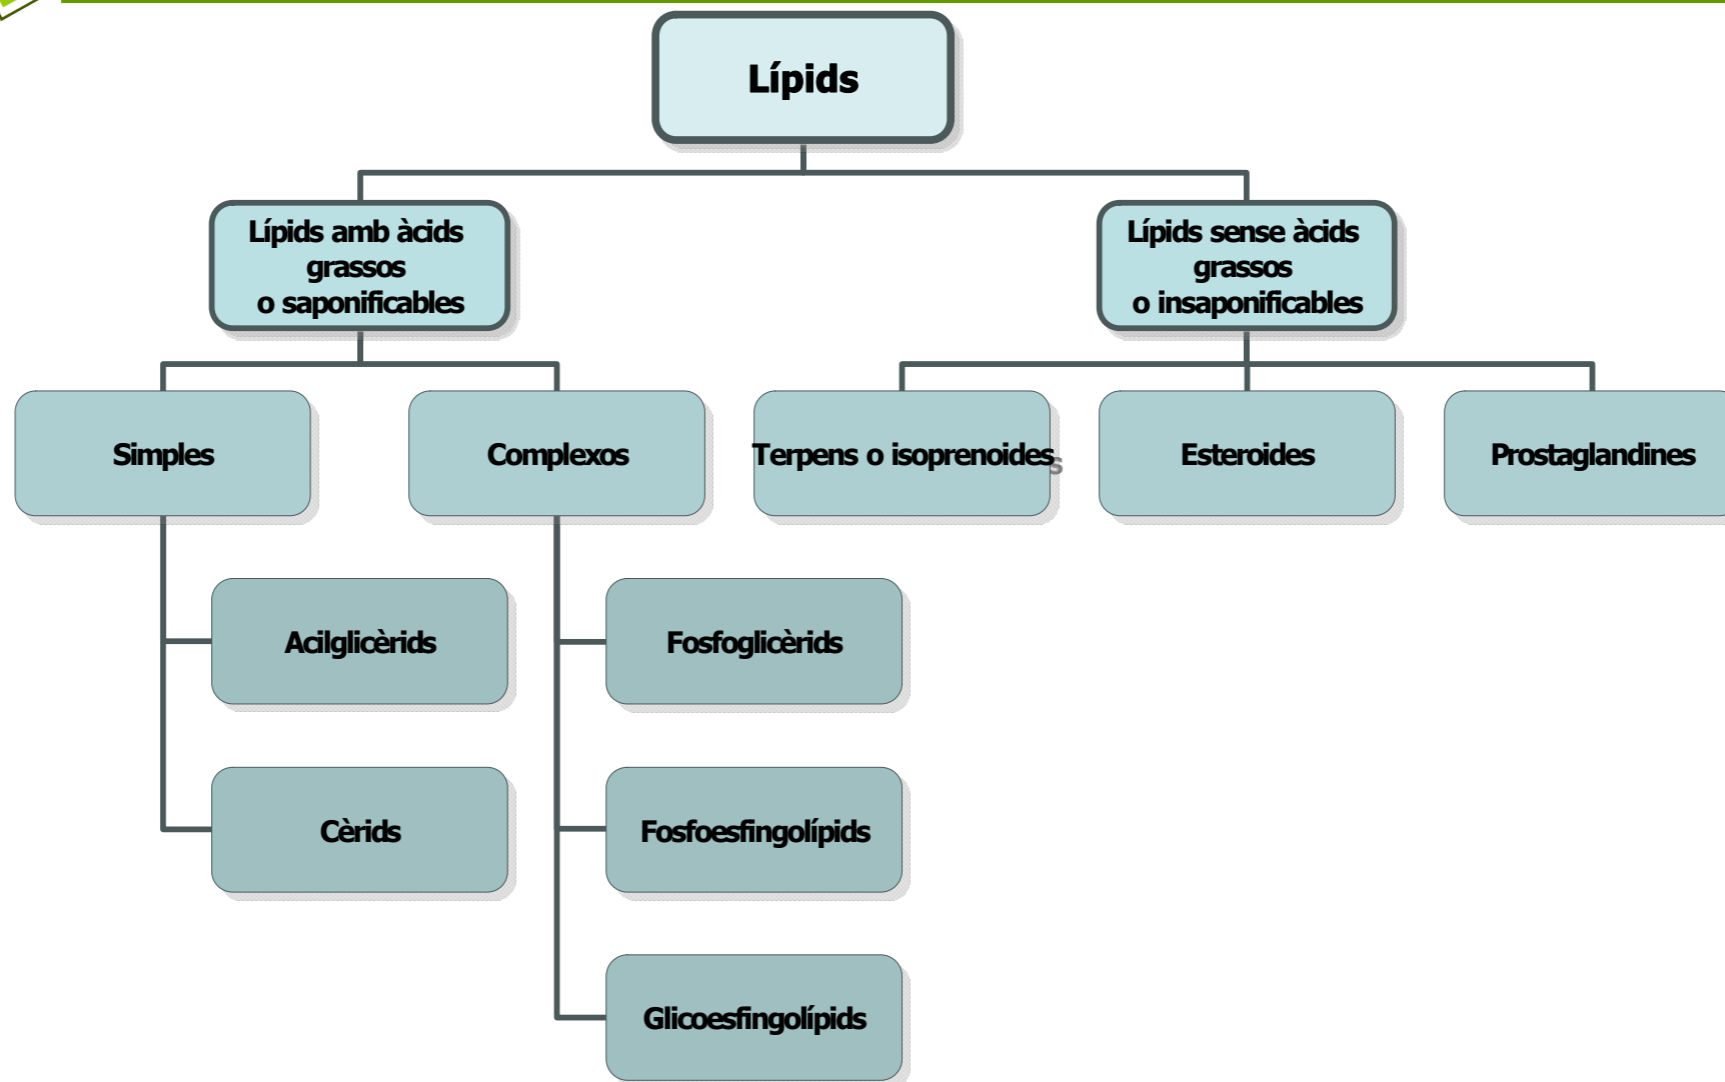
Lípids

Lípids amb àcids grassos o saponificables

Lípids sense àcids grassos o insaponificables

Simples

Complexos

Terpens o isoprenoides

Esteroides

Prostaglandines

Acilglicèrids

Cèrids

Fosfoglicèrids

Fosfoesfingolípids

Glicoesfingolípids